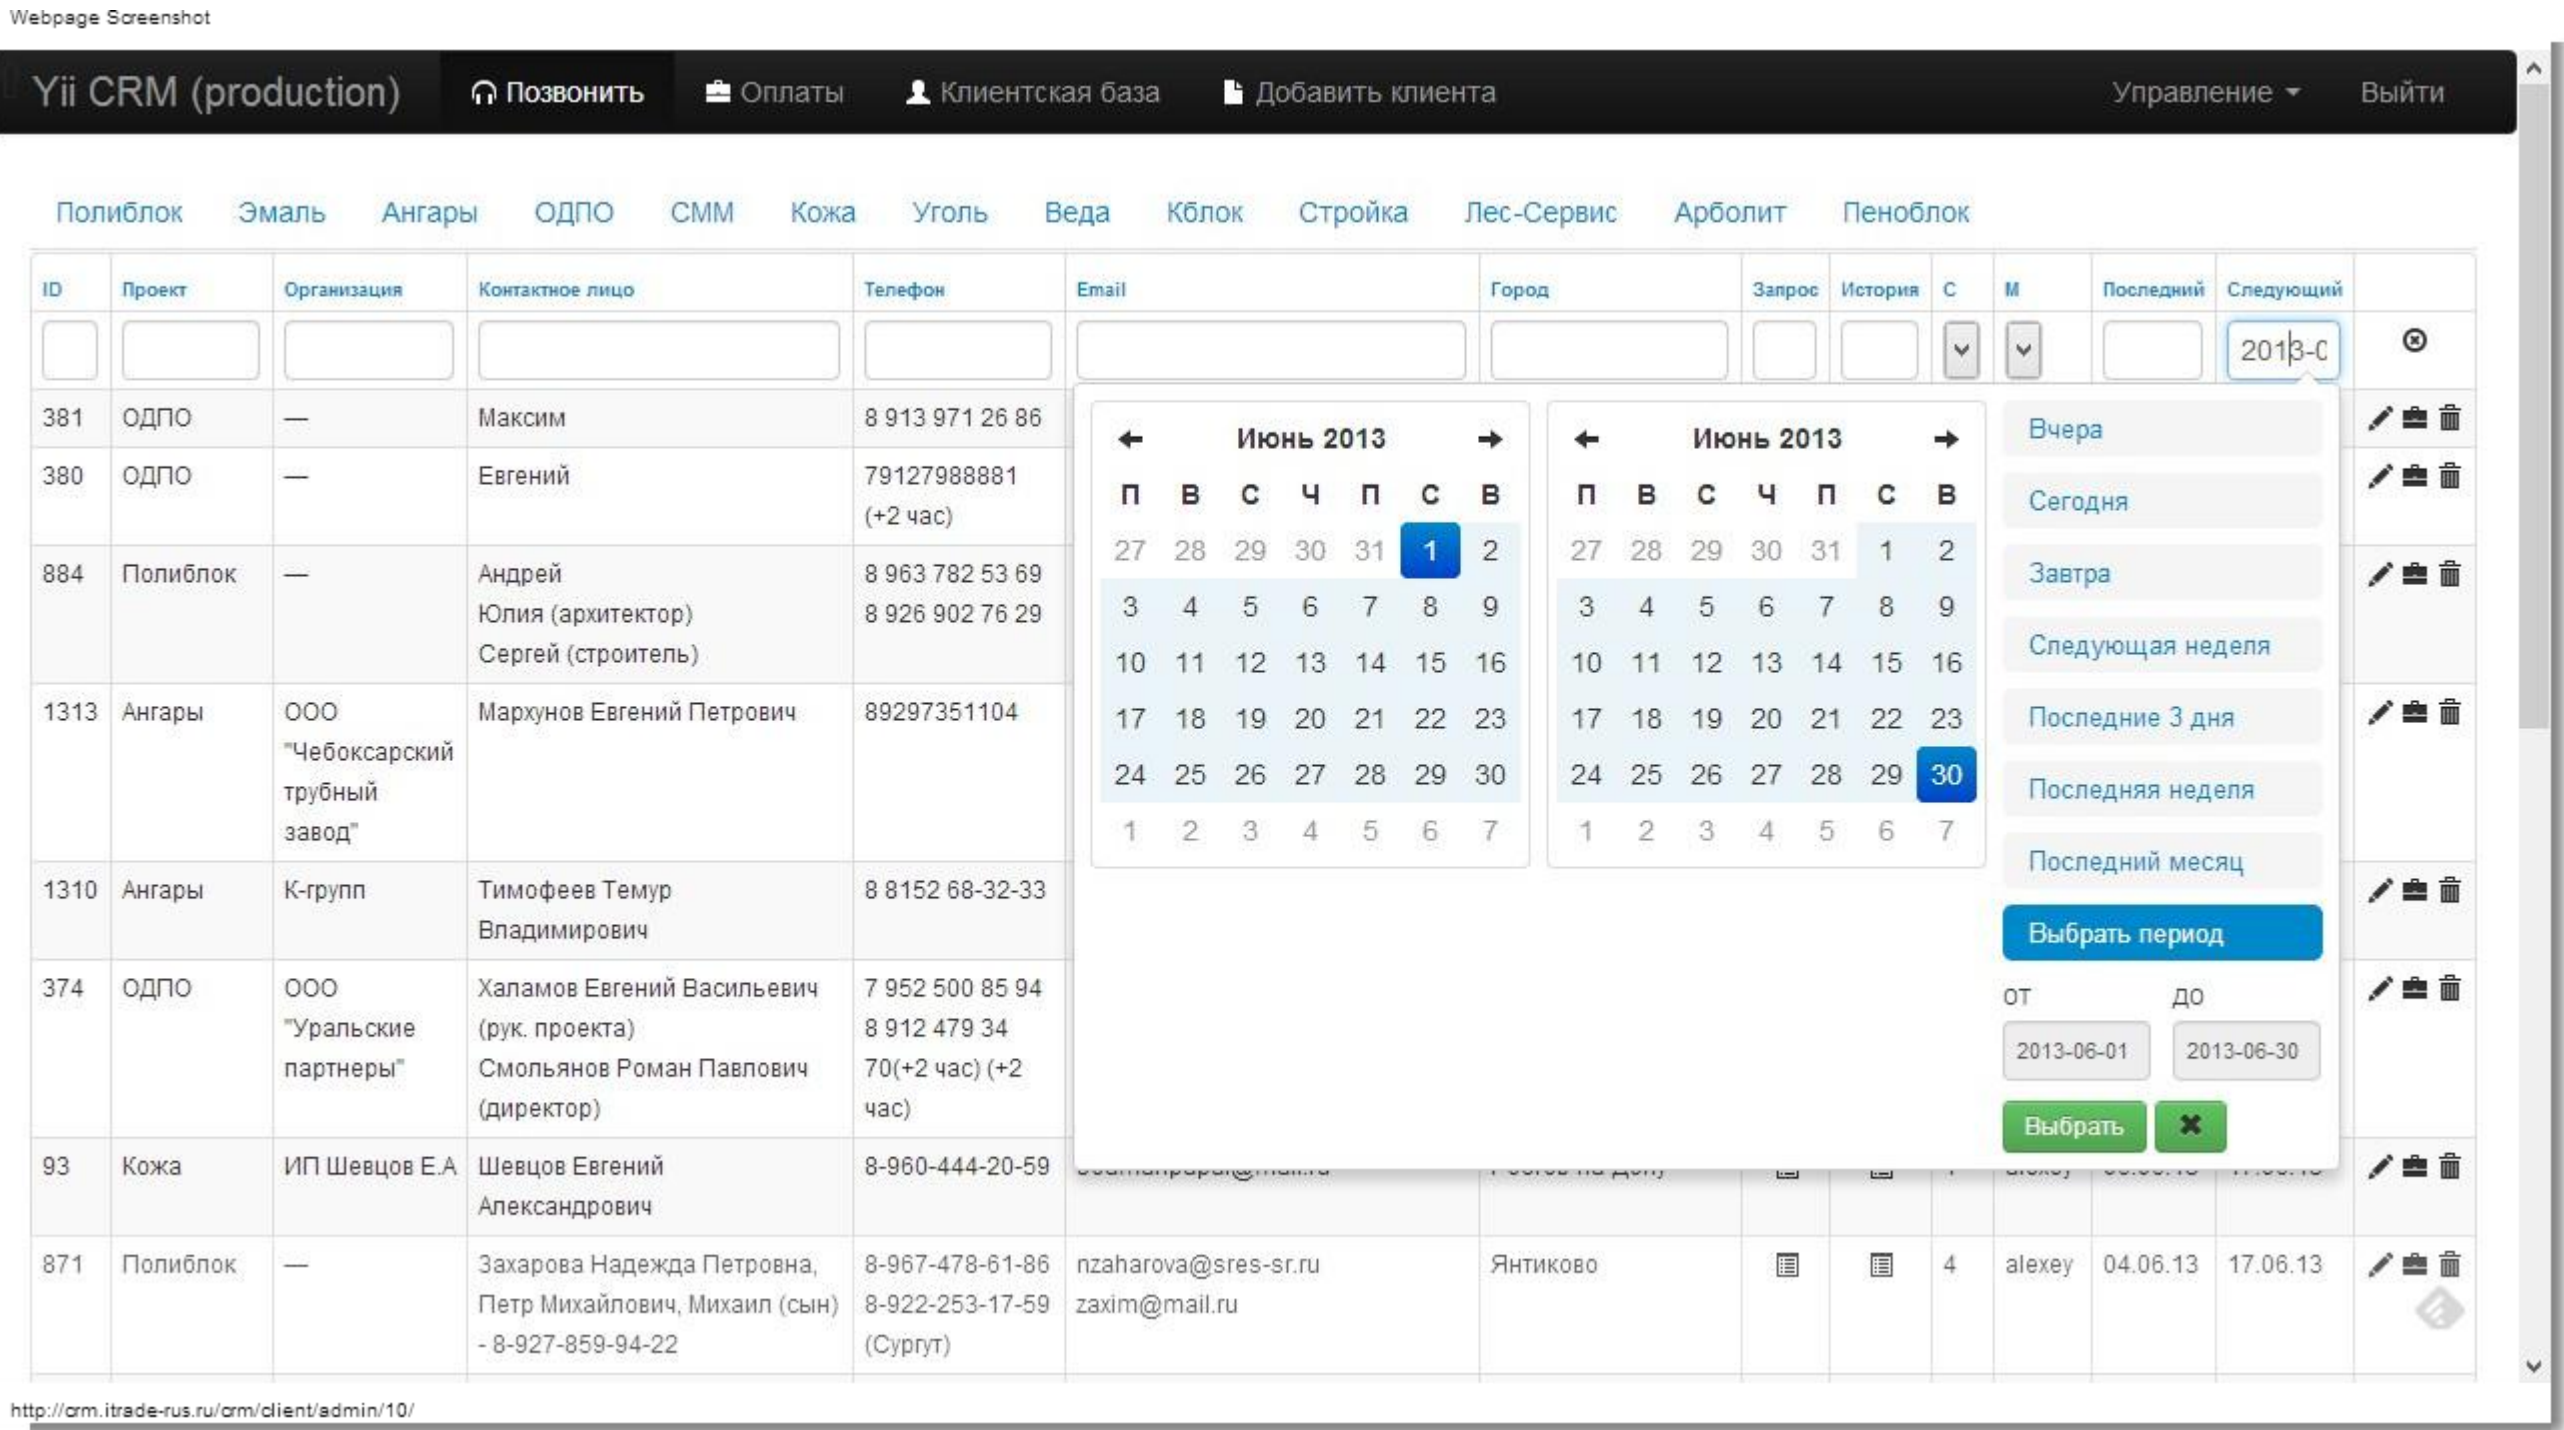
Webpage Screenshot

Yii CRM (production) Позвонить Оплаты Клиентская база Добавить клиента Управление Выйти

Полиблок Эмаль Ангары ОДПО СММ Кожа Уголь Веда Кблок Стройка Лес-Сервис Арболит Пеноблок

| ID | Проект | Организация | Контактное лицо | Телефон | Email | Город | Запрос | История | С | М | Последний | Следующий |
|---|---|---|---|---|---|---|---|---|---|---|---|---|
| | | | | | | | | | | | | 2013-0 |
| 381 | ОДПО | — | Максим | 8 913 971 26 86 | | | | | | | | |
| 380 | ОДПО | — | Евгений | 79127988881 (+2 час) | | | | | | | | |
| 884 | Полиблок | — | Андрей Юлия (архитектор) Сергей (строитель) | 8 963 782 53 69 8 926 902 76 29 | | | | | | | | |
| 1313 | Ангары | ООО "Чебоксарский трубный завод" | Мархунов Евгений Петрович | 89297351104 | | | | | | | | |
| 1310 | Ангары | К-групп | Тимофеев Темур Владимирович | 8 8152 68-32-33 | | | | | | | | |
| 374 | ОДПО | ООО "Уральские партнеры" | Халамов Евгений Васильевич (рук. проекта) Смольянов Роман Павлович (директор) | 7 952 500 85 94 8 912 479 34 70(+2 час) (+2 час) | | | | | | | | |
| 93 | Кожа | ИП Шевцов Е.А | Шевцов Евгений Александрович | 8-960-444-20-59 | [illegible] | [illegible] | | | | | | |
| 871 | Полиблок | — | Захарова Надежда Петровна, Петр Михайлович, Михаил (сын) - 8-927-859-94-22 | 8-967-478-61-86 8-922-253-17-59 (Сургут) | nzaharova@sres-sr.ru zaxim@mail.ru | Янтиково | | | 4 | alexey | 04.06.13 | 17.06.13 |

Июнь 2013
П В С Ч П С В
27 28 29 30 31 1 2
3 4 5 6 7 8 9
10 11 12 13 14 15 16
17 18 19 20 21 22 23
24 25 26 27 28 29 30
1 2 3 4 5 6 7

Июнь 2013
П В С Ч П С В
27 28 29 30 31 1 2
3 4 5 6 7 8 9
10 11 12 13 14 15 16
17 18 19 20 21 22 23
24 25 26 27 28 29 30
1 2 3 4 5 6 7

Вчера
Сегодня
Завтра
Следующая неделя
Последние 3 дня
Последняя неделя
Последний месяц
Выбрать период
от до
2013-06-01 2013-06-30
Выбрать

http://crm.itrade-rus.ru/crm/client/admin/10/